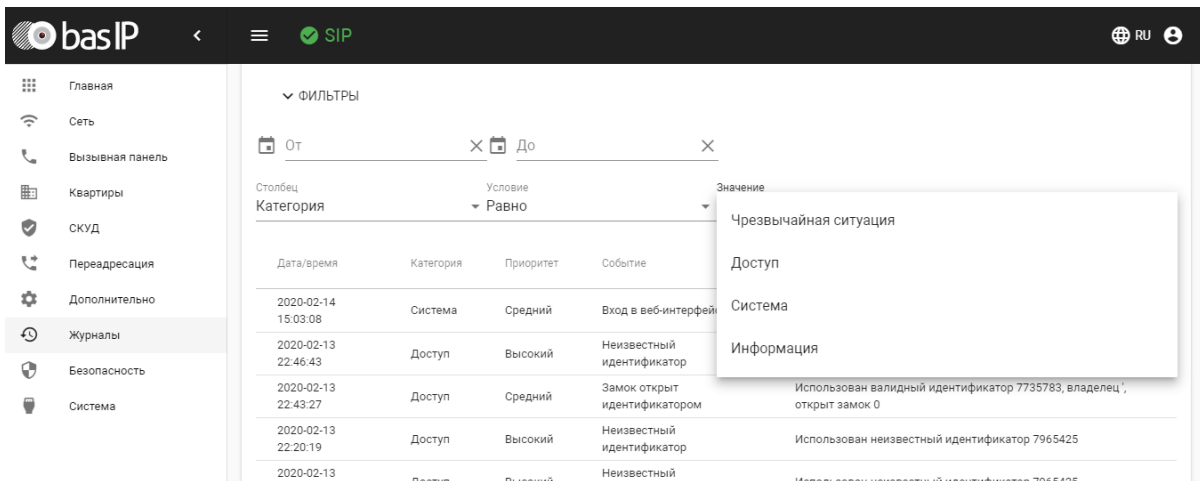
bas IP
SIP
RU

Главная
Сеть
Вызывная панель
Квартиры
СКУД
Переадресация
Дополнительно
Журналы
Безопасность
Система

ФИЛЬТРЫ

От
До

Столбец
Категория
Условие
Равно
Значение

Чрезвычайная ситуация
Доступ
Система
Информация

| Дата/время | Категория | Приоритет | Событие | |
|---|---|---|---|---|
| 2020-02-14 15:03:08 | Система | Средний | Вход в веб-интерфейс | |
| 2020-02-13 22:46:43 | Доступ | Высокий | Неизвестный идентификатор | |
| 2020-02-13 22:43:27 | Доступ | Средний | Замок открыт идентификатором | Использован валидный идентификатор 7735783, владелец '', открыт замок 0 |
| 2020-02-13 22:20:19 | Доступ | Высокий | Неизвестный идентификатор | Использован неизвестный идентификатор 7965425 |
| 2020-02-13 | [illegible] | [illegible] | Неизвестный | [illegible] |